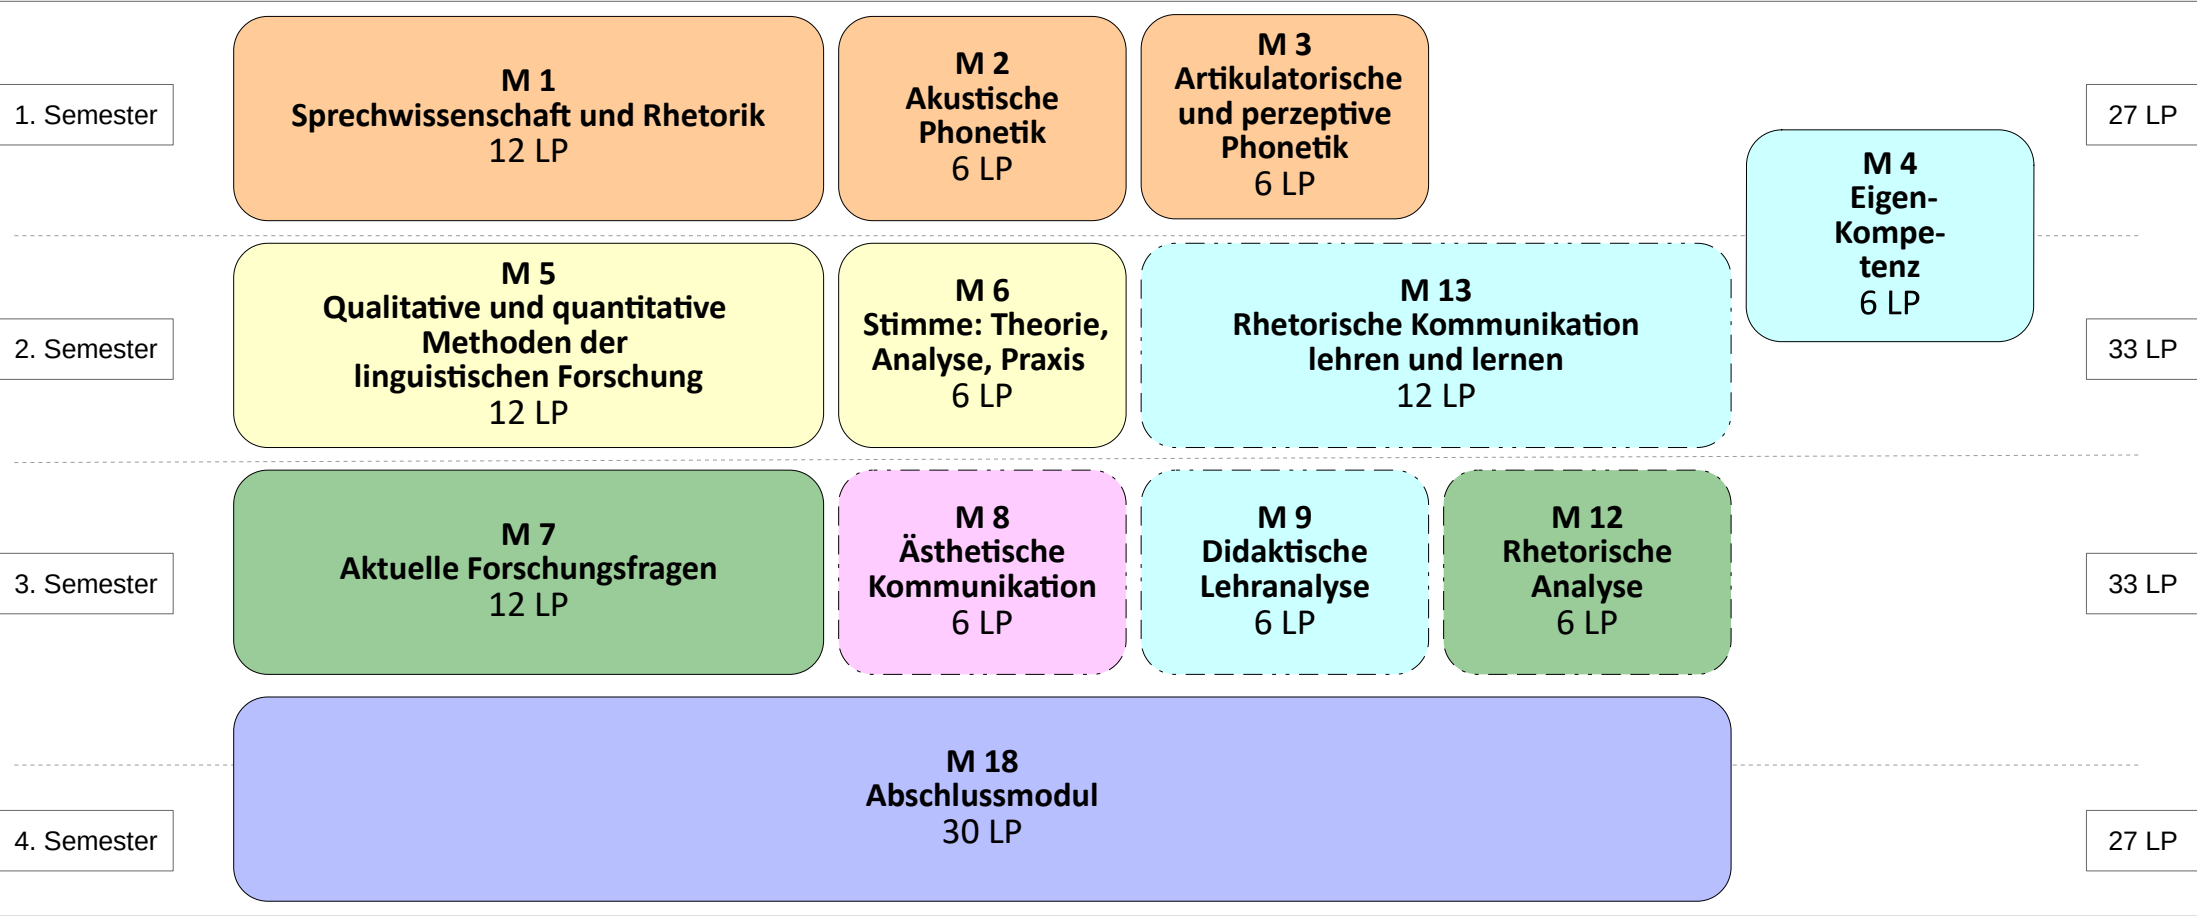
1. Semester

M 1
Sprechwissenschaft und Rhetorik
12 LP

M 2
Akustische Phonetik
6 LP

M 3
Artikulatorische und perzeptive Phonetik
6 LP

27 LP

M 4
Eigen-Kompe-tenz
6 LP

2. Semester

M 5
Qualitative und quantitative Methoden der linguistischen Forschung
12 LP

M 6
Stimme: Theorie, Analyse, Praxis
6 LP

M 13
Rhetorische Kommunikation lehren und lernen
12 LP

33 LP

3. Semester

M 7
Aktuelle Forschungsfragen
12 LP

M 8
Ästhetische Kommunikation
6 LP

M 9
Didaktische Lehranalyse
6 LP

M 12
Rhetorische Analyse
6 LP

33 LP

4. Semester

M 18
Abschlussmodul
30 LP

27 LP